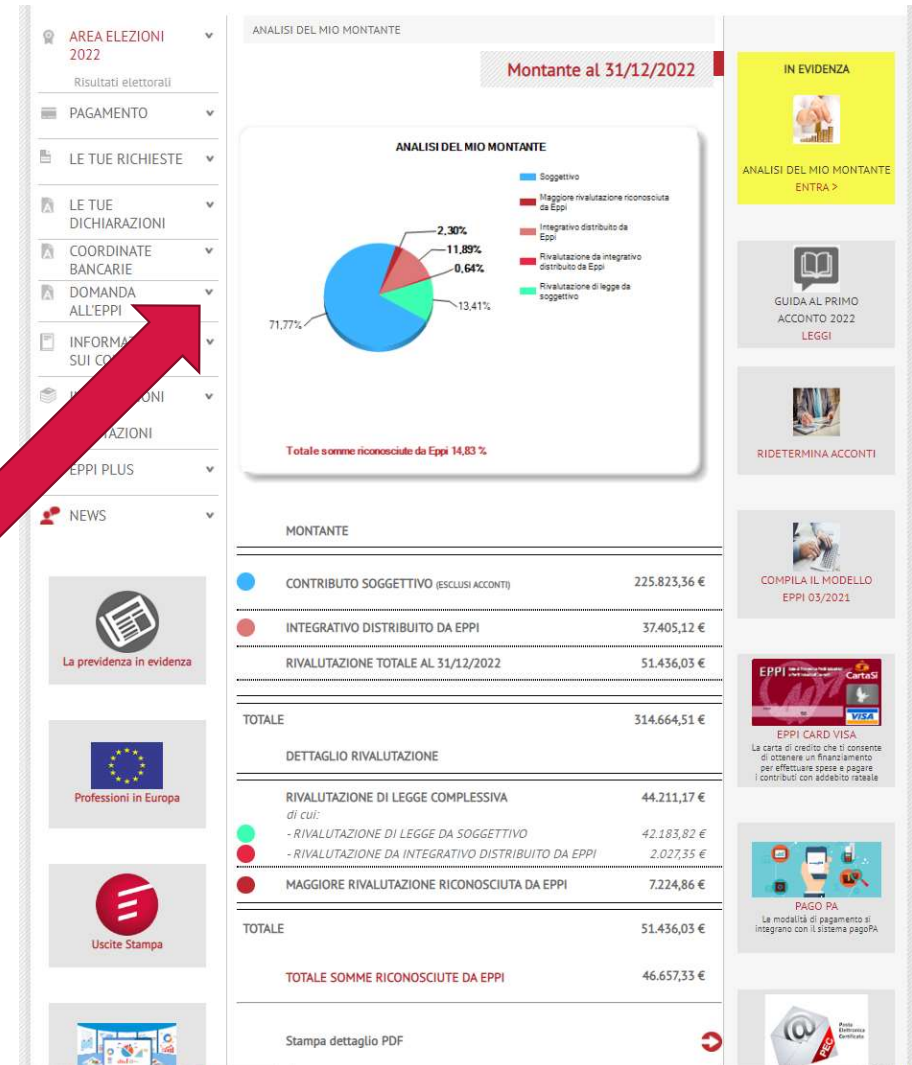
AREA ELEZIONI 2022

Risultati elettorali

PAGAMENTO

LE TUE RICHIESTE

LE TUE DICHIARAZIONI

COORDINATE BANCARIE

DOMANDA ALL'EPPI

INFORMA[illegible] SUI CO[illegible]

I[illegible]ZIONI

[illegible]TAZIONI

EPPI PLUS

NEWS

La previdenza in evidenza

Professioni in Europa

Uscite Stampa

ANALISI DEL MIO MONTANTE

Montante al 31/12/2022

ANALISI DEL MIO MONTANTE

Soggettivo

Maggiore rivalutazione riconosciuta da Eppi

Integrativo distribuito da Eppi

Rivalutazione da integrativo distribuito da Eppi

Rivalutazione di legge da soggettivo

2,30%

11,89%

0,64%

13,41%

71,77%

Totale somme riconosciute da Eppi 14,83 %

MONTANTE

| | | |
|---|---|---|
| | CONTRIBUTO SOGGETTIVO (ESCLUSI ACCONTI) | 225.823,36 € |
| | INTEGRATIVO DISTRIBUITO DA EPPI | 37.405,12 € |
| | RIVALUTAZIONE TOTALE AL 31/12/2022 | 51.436,03 € |
| TOTALE | | 314.664,51 € |

DETTAGLIO RIVALUTAZIONE

| | | |
|---|---|---|
| | RIVALUTAZIONE DI LEGGE COMPLESSIVA | 44.211,17 € |
| | di cui: | |
| | - RIVALUTAZIONE DI LEGGE DA SOGGETTIVO | 42.183,82 € |
| | - RIVALUTAZIONE DA INTEGRATIVO DISTRIBUITO DA EPPI | 2.027,35 € |
| | MAGGIORE RIVALUTAZIONE RICONOSCIUTA DA EPPI | 7.224,86 € |
| TOTALE | | 51.436,03 € |
| | TOTALE SOMME RICONOSCIUTE DA EPPI | 46.657,33 € |

Stampa dettaglio PDF

IN EVIDENZA

ANALISI DEL MIO MONTANTE
ENTRA >

GUIDA AL PRIMO ACCONTO 2022
LEGGI

RIDETERMINA ACCONTI

COMPILA IL MODELLO EPPI 03/2021

EPPI CartaSi VISA

EPPI CARD VISA
La carta di credito che ti consente di ottenere un finanziamento per effettuare spese e pagare i contributi con addebito rateale

PAGO PA
Le modalità di pagamento si integrano con il sistema pagoPA

Posta Elettronica Certificata
PEC